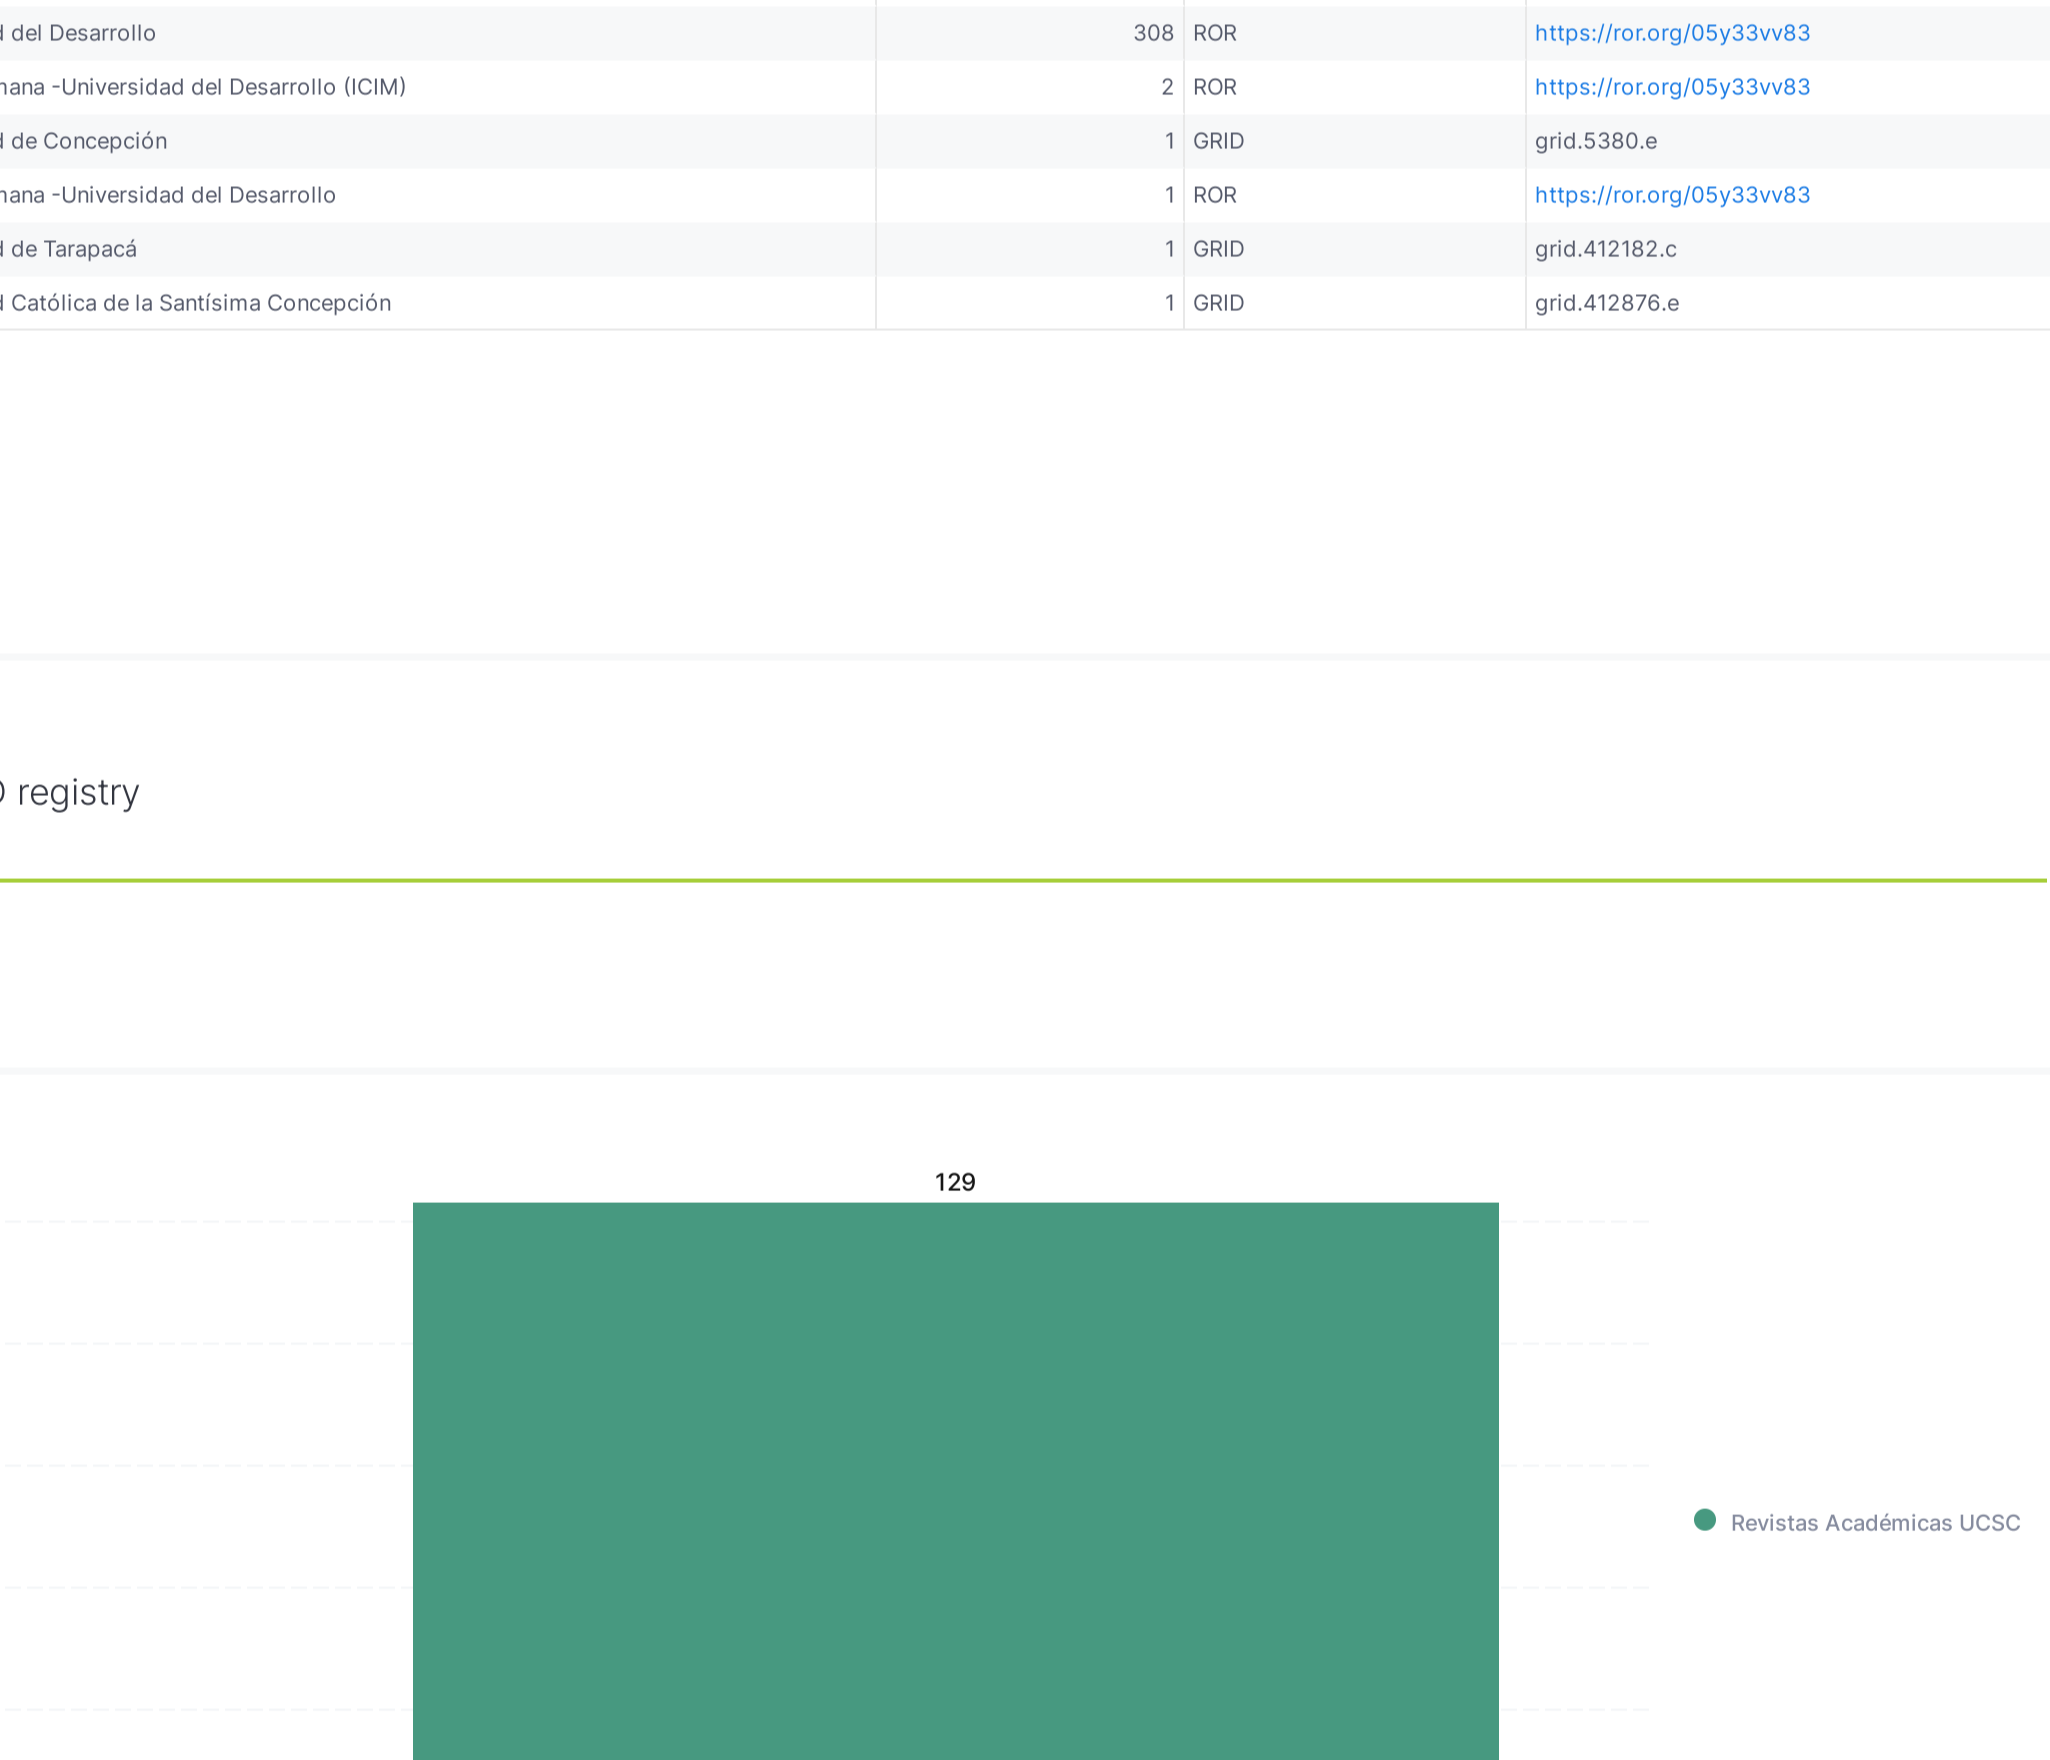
| | | | |
|---|---|---|---|
| d del Desarrollo | 308 | ROR | https://ror.org/05y33vv83 |
| nana -Universidad del Desarrollo (ICIM) | 2 | ROR | https://ror.org/05y33vv83 |
| d de Concepción | 1 | GRID | grid.5380.e |
| nana -Universidad del Desarrollo | 1 | ROR | https://ror.org/05y33vv83 |
| d de Tarapacá | 1 | GRID | grid.412182.c |
| d Católica de la Santísima Concepción | 1 | GRID | grid.412876.e |

) registry

129

Revistas Académicas UCSC